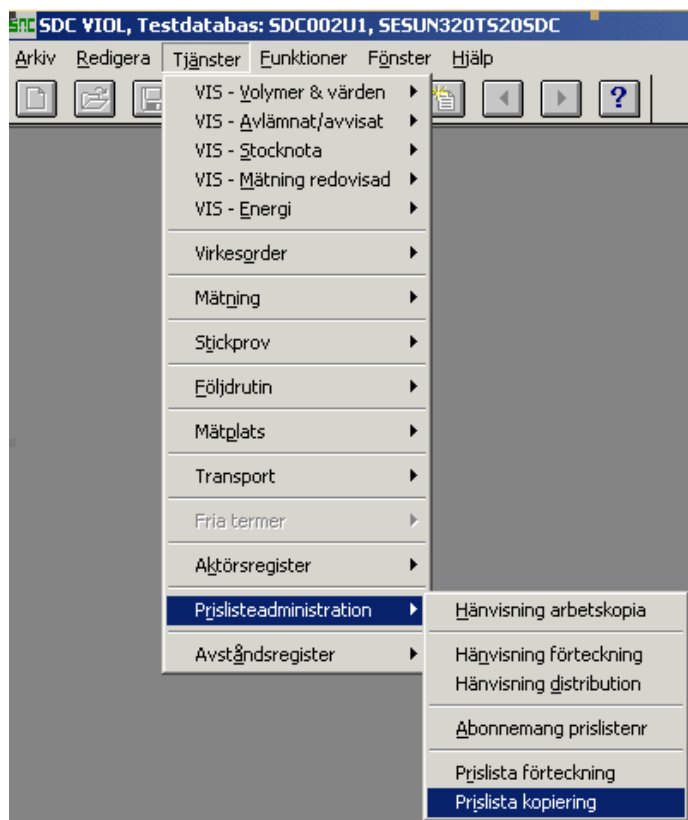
SDC SDC VIOL, Testdatabas: SDC002U1, SESUN320TS20SDC

Arkiv Redigera Tjänster Funktioner Fönster Hjälp

?

VIS - Volymer & värden
VIS - Avlämnat/avvisat
VIS - Stocknota
VIS - Mätning redovisad
VIS - Energi

Virkesorder

Mätning

Stickprov

Följdrutin

Mätplats

Transport

Fria termer

Aktörsregister

Prislisteadministration

Avståndsregister

Hänvisning arbetskopia

Hänvisning förteckning
Hänvisning distribution

Abonnemang prislistenr

Prislista förteckning
Prislista kopiering